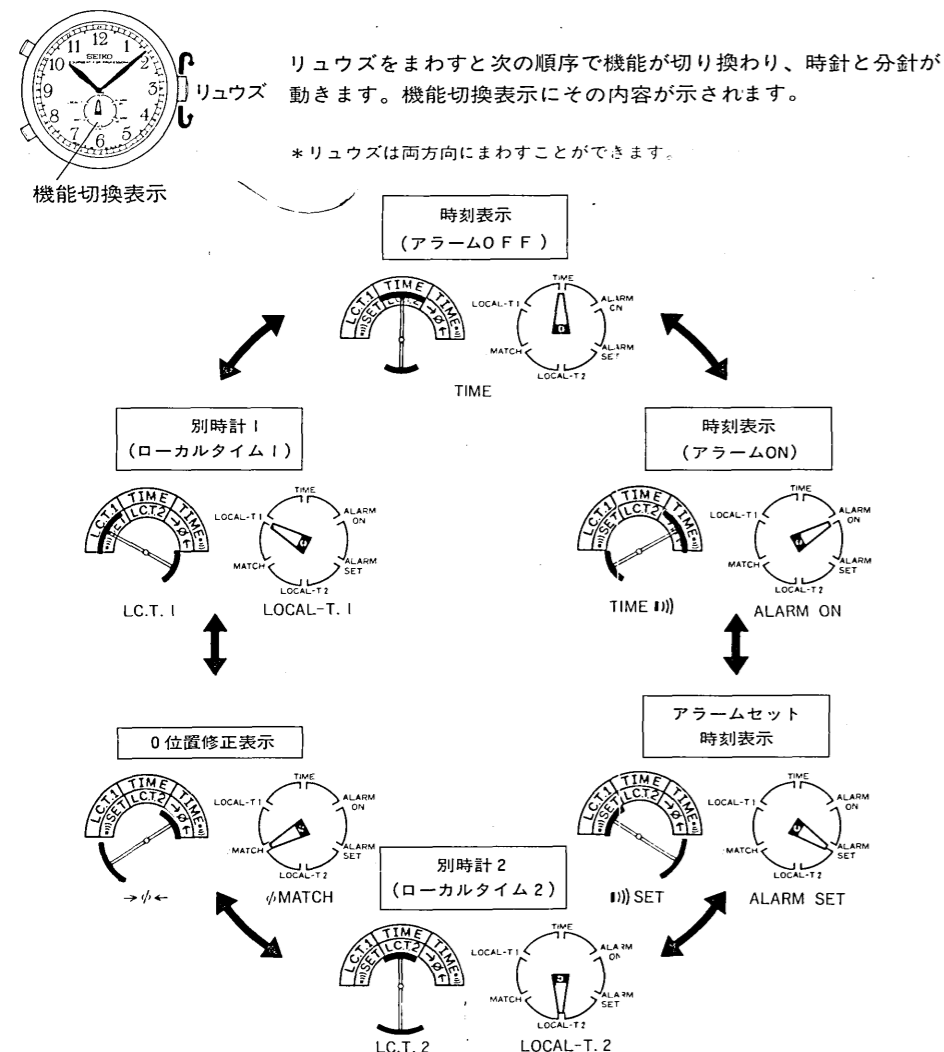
12
11
1
10
SEIKO
2
9
3
8
4
7
5
6

リュウズ

機能切換表示

リュウズをまわすと次の順序で機能が切り換わり、時針と分針が動きます。機能切換表示にその内容が示されます。

＊リュウズは両方向にまわすことができます。

時刻表示
（アラームＯＦＦ）

L.C.T.1 TIME TIME SET L.C.T.2 →ϕ←

TIME
LOCAL-T 1
ALARM ON
MATCH
ALARM SET
LOCAL-T 2

TIME

別時計 1
（ローカルタイム 1）

L.C.T.1 TIME TIME SET L.C.T.2 →ϕ←

TIME
LOCAL-T 1
ALARM ON
MATCH
ALARM SET
LOCAL-T 2

L.C.T. 1
LOCAL-T. 1

時刻表示
（アラームON）

L.C.T.1 TIME TIME SET L.C.T.2 →ϕ←

TIME
LOCAL-T 1
ALARM ON
MATCH
ALARM SET
LOCAL-T 2

TIME ◀))
ALARM ON

0 位置修正表示

L.C.T.1 TIME TIME SET L.C.T.2 →ϕ←

TIME
LOCAL-T 1
ALARM ON
MATCH
ALARM SET
LOCAL-T 2

→ϕ←
ϕMATCH

アラームセット
時刻表示

L.C.T.1 TIME TIME SET L.C.T.2 →ϕ←

TIME
LOCAL-T 1
ALARM ON
MATCH
ALARM SET
LOCAL-T 2

◀)) SET
ALARM SET

別時計 2
（ローカルタイム 2）

L.C.T.1 TIME TIME SET L.C.T.2 →ϕ←

TIME
LOCAL-T 1
ALARM ON
MATCH
ALARM SET
LOCAL-T 2

L.C.T. 2
LOCAL-T. 2